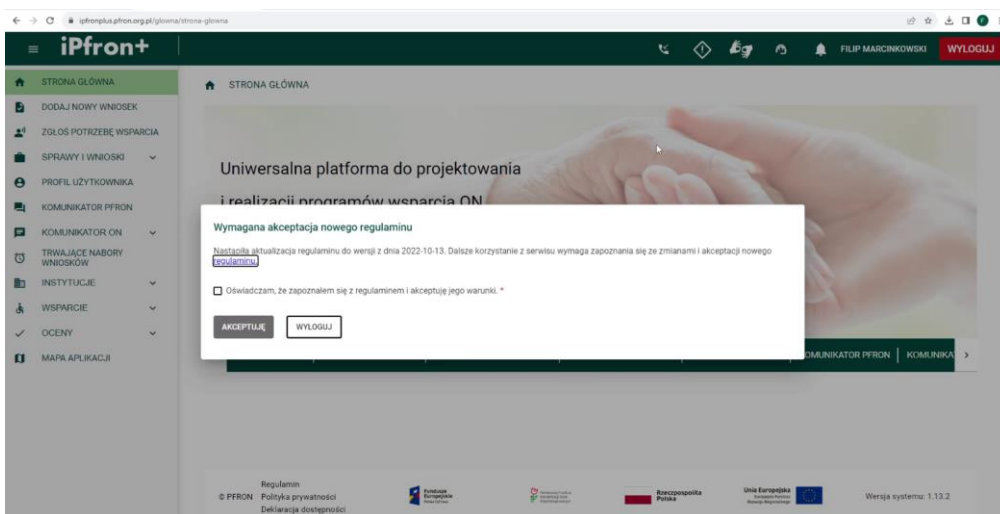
ipfronplus.pfron.org.pl/glowna/strona-glowna

iPfron+

FILIP MARCINKOWSKI WYLOGUJ

STRONA GŁÓWNA
DODAJ NOWY WNIOSEK
ZGŁOŚ POTRZEBĘ WSPARCIA
SPRAWY I WNIOSKI
PROFIL UŻYTKOWNIKA
KOMUNIKATOR PFRON
KOMUNIKATOR ON
TRWAJĄCE NABORY WNIOSKÓW
INSTYTUCJE
WSPARCIE
OCENY
MAPA APLIKACJI

STRONA GŁÓWNA

Uniwersalna platforma do projektowania
i realizacji programów wsparcia ON

Wymagana akceptacja nowego regulaminu

Nastąpiła aktualizacja regulaminu do wersji z dnia 2022-10-13. Dalsze korzystanie z serwisu wymaga zapoznania się ze zmianami i akceptacji nowego regulaminu.

Oświadczam, że zapoznałem się z regulaminem i akceptuję jego warunki. *

AKCEPTUJĘ WYLOGUJ

KOMUNIKATOR PFRON | KOMUNIKA

© PFRON Regulamin
Polityka prywatności
Deklaracja dostępności

Fundusze Europejskie
Rzeczpospolita Polska
Unia Europejska

Wersja systemu: 1.13.2